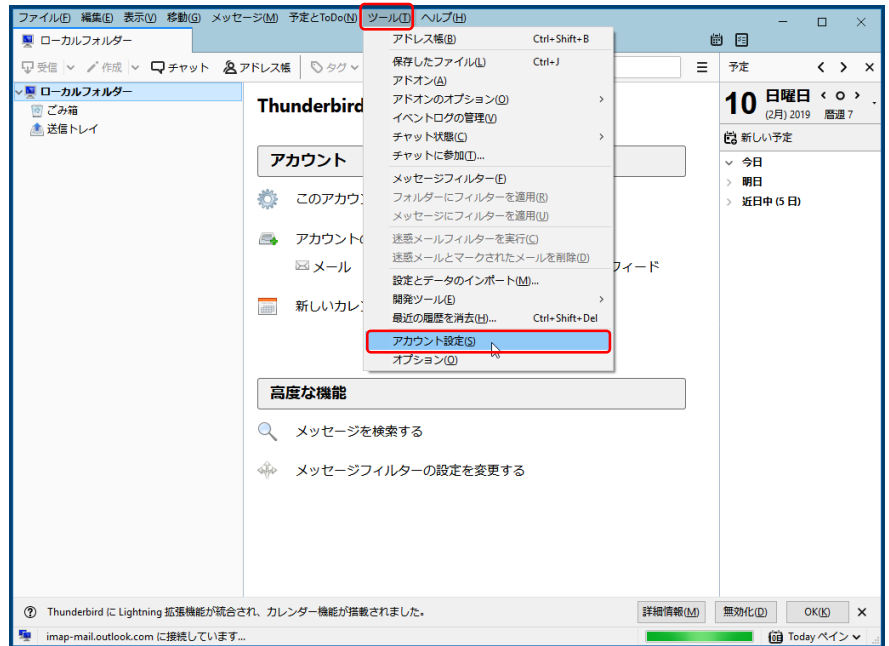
ファイル(F) 編集(E) 表示(V) 移動(G) メッセージ(M) 予定とToDo(N) ツール(T) ヘルプ(H)

ローカルフォルダー

受信 作成 チャット アドレス帳 タグ

ローカルフォルダー
ごみ箱
送信トレイ

Thunderbird

アカウント

このアカウン

アカウントの

メール

フィード

新しいカレン

高度な機能

メッセージを検索する

メッセージフィルターの設定を変更する

アドレス帳(B) Ctrl+Shift+B
保存したファイル(L) Ctrl+J
アドオン(A)
アドオンのオプション(O)
イベントログの管理(V)
チャット状態(C)
チャットに参加(T)...
メッセージフィルター(F)
フォルダーにフィルターを適用(R)
メッセージにフィルターを適用(U)
迷惑メールフィルターを実行(C)
迷惑メールとマークされたメールを削除(D)
設定とデータのインポート(M)...
開発ツール(E)
最近の履歴を消去(H)... Ctrl+Shift+Del
アカウント設定(S)
オプション(O)

予定

10 日曜日 (2月) 2019 暦週 7

新しい予定

今日
明日
近日中 (5 日)

Thunderbird に Lightning 拡張機能が統合され、カレンダー機能が搭載されました。 詳細情報(M) 無効化(D) OK(K)

imap-mail.outlook.com に接続しています...

Today ペイン